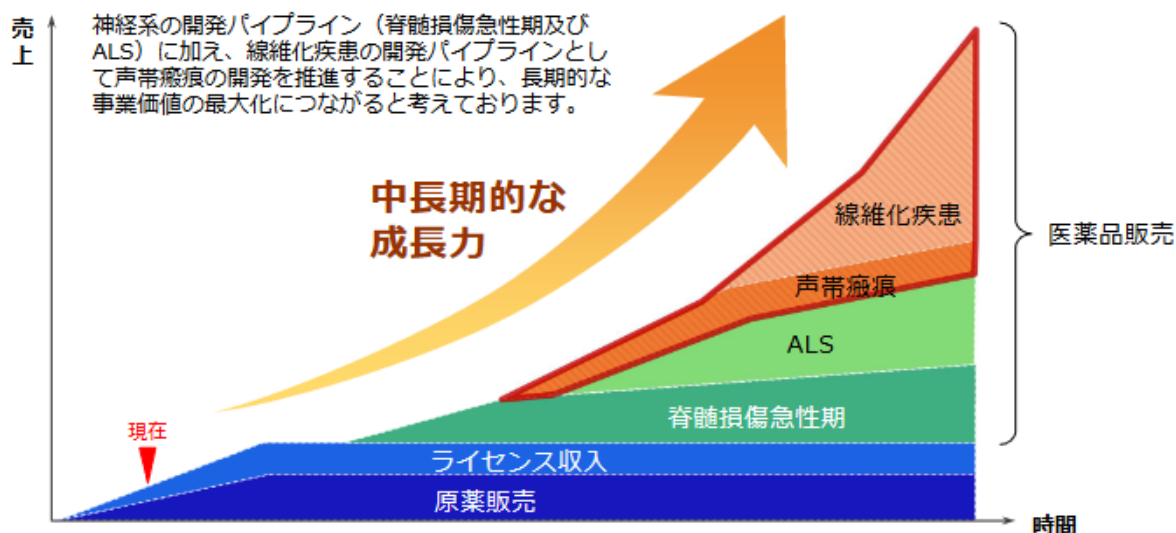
売上

神経系の開発パイプライン（脊髄損傷急性期及びALS）に加え、線維化疾患の開発パイプラインとして声帯瘢痕の開発を推進することにより、長期的な事業価値の最大化につながると考えております。

中長期的な成長力

線維化疾患

声帯瘢痕

ALS

医薬品販売

脊髄損傷急性期

現在

ライセンス収入

原薬販売

時間